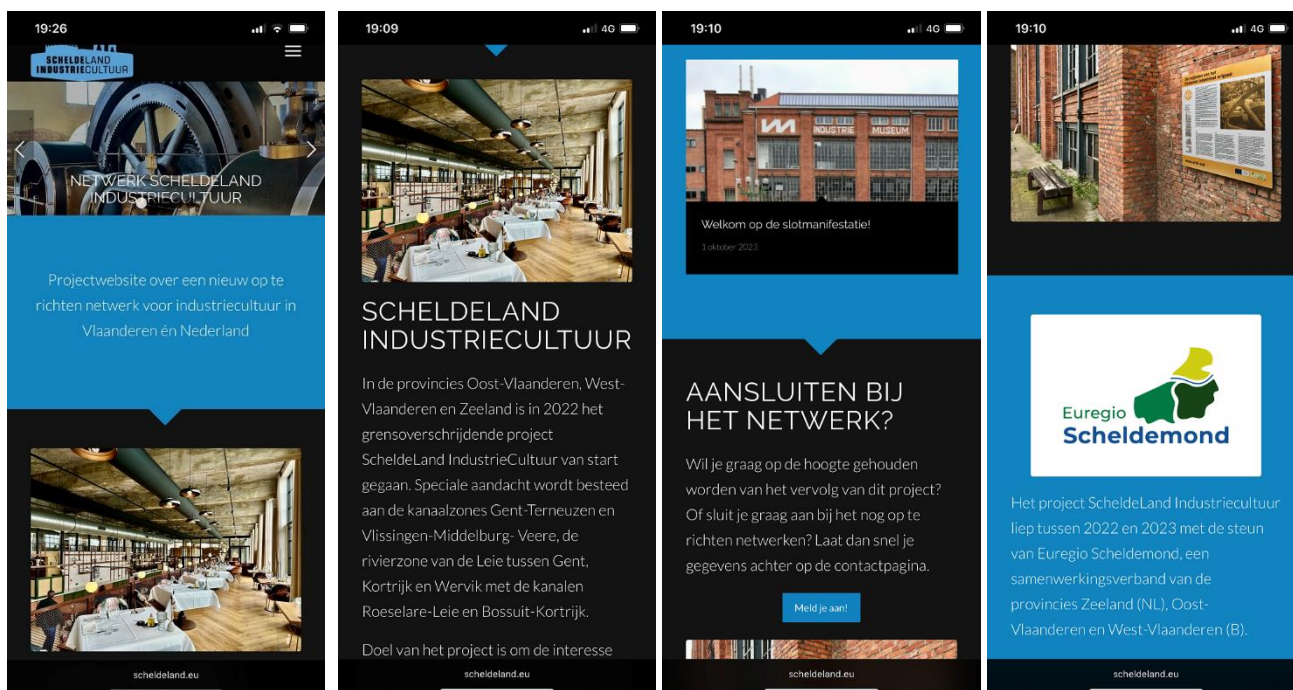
19:26

SCHELDELAND INDUSTRIECULTUUR

NETWERK SCHELDELAND INDUSTRIECULTUUR

Projectwebsite over een nieuw op te richten netwerk voor industriecultuur in Vlaanderen én Nederland

scheldeland.eu

19:09 4G

SCHELDELAND INDUSTRIECULTUUR

In de provincies Oost-Vlaanderen, West-Vlaanderen en Zeeland is in 2022 het grensoverschrijdende project ScheldeLand IndustrieCultuur van start gegaan. Speciale aandacht wordt besteed aan de kanaalzones Gent-Terneuzen en Vlissingen-Middelburg- Veere, de rivierzone van de Leie tussen Gent, Kortrijk en Wervik met de kanalen Roeselare-Leie en Bossuit-Kortrijk.

Doel van het project is om de interesse

scheldeland.eu

19:10 4G

INDUSTRIE MUSEUM

Welkom op de slotmanifestatie!

1 oktober 2023

AANSLUITEN BIJ HET NETWERK?

Wil je graag op de hoogte gehouden worden van het vervolg van dit project? Of sluit je graag aan bij het nog op te richten netwerken? Laat dan snel je gegevens achter op de contactpagina.

Meld je aan!

scheldeland.eu

19:10 4G

Euregio Scheldemond

Het project ScheldeLand Industriecultuur liep tussen 2022 en 2023 met de steun van Euregio Scheldemond, een samenwerkingsverband van de provincies Zeeland (NL), Oost-Vlaanderen en West-Vlaanderen (B).

scheldeland.eu